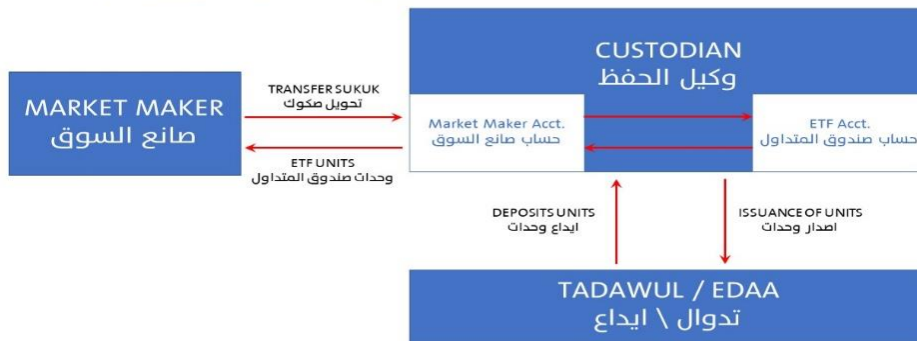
MARKET MAKER
صانع السوق

TRANSFER SUKUK
تحويل صكوك

ETF UNITS
وحدات صندوق المتداول

CUSTODIAN
وكيل الحفظ

Market Maker Acct.
حساب صانع السوق

ETF Acct.
حساب صندوق المتداول

DEPOSITS UNITS
ايداع وحدات

ISSUANCE OF UNITS
اصدار وحدات

TADAWUL / EDAA
تدوال \ ايداع